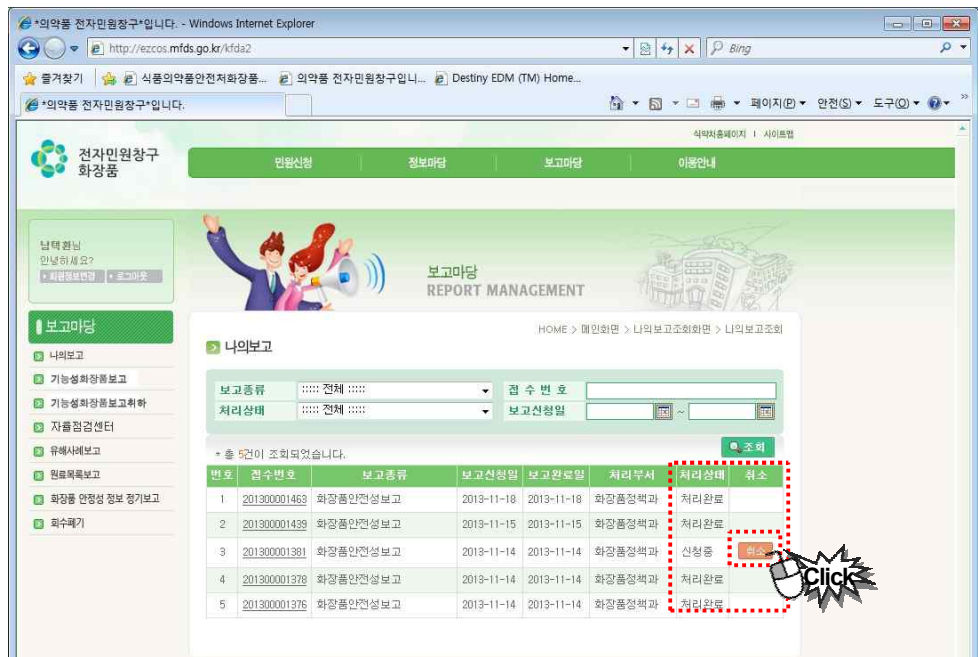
*의약품 전자민원창구*입니다. - Windows Internet Explorer

http://ezcos.mfds.go.kr/kfda2

Bing

즐겨찾기 | 식품의약품안전처화장품... 의약품 전자민원창구입니... Destiny EDM (TM) Home...

*의약품 전자민원창구*입니다.

페이지(P) ▾ 안전(S) ▾ 도구(O) ▾

식약처홈페이지 | 사이트맵

전자민원창구 화장품

민원신청 | 정보마당 | 보고마당 | 이용안내

납택환님 안녕하세요?

회원정보변경 | 로그아웃

보고마당
REPORT MANAGEMENT

보고마당

나의보고

기능성화장품보고

기능성화장품보고취하

자율점검센터

유해사례보고

원료목록보고

화장품 안정성 정보 정기보고

회수폐기

HOME > 메인화면 > 나의보고조회화면 > 나의보고조회

나의보고

보고종류 :::: 전체 ::::
접수번호
처리상태 :::: 전체 ::::
보고신청일 ~

* 총 5건이 조회되었습니다.

조회

| 번호 | 접수번호 | 보고종류 | 보고신청일 | 보고완료일 | 처리부서 | 처리상태 | 취소 |
|---|---|---|---|---|---|---|---|
| 1 | 201300001463 | 화장품안전성보고 | 2013-11-18 | 2013-11-18 | 화장품정책과 | 처리완료 | |
| 2 | 201300001439 | 화장품안전성보고 | 2013-11-15 | 2013-11-15 | 화장품정책과 | 처리완료 | |
| 3 | 201300001381 | 화장품안전성보고 | 2013-11-14 | 2013-11-14 | 화장품정책과 | 신청중 | 취소 |
| 4 | 201300001378 | 화장품안전성보고 | 2013-11-14 | 2013-11-14 | 화장품정책과 | 처리완료 | |
| 5 | 201300001376 | 화장품안전성보고 | 2013-11-14 | 2013-11-14 | 화장품정책과 | 처리완료 | |

Click